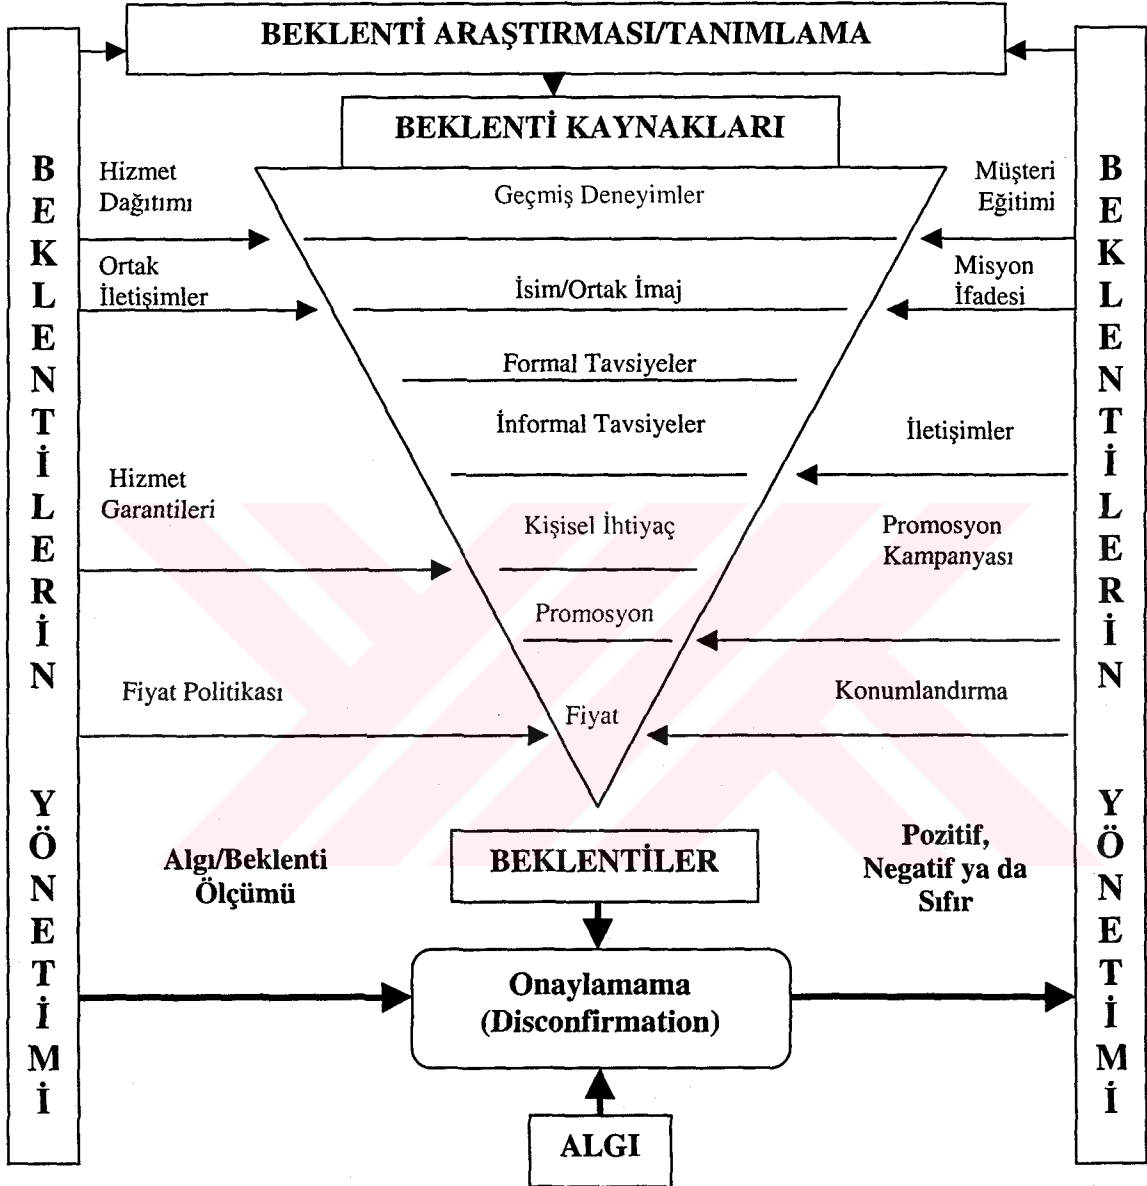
BEKLENTİ ARAŞTIRMASI/TANIMLAMA

BEKLENTİ KAYNAKLARI

BEKLENTİLERİN YÖNETİMİ

Hizmet Dağıtımı

Geçmiş Deneyimler

Müşteri Eğitimi

BEKLENTİLERİN YÖNETİMİ

Ortak İletişimler

İsim/Ortak İmaj

Misyon İfadesi

Formal Tavsiyeler

İnformal Tavsiyeler

İletişimler

Hizmet Garantileri

Kişisel İhtiyaç

Promosyon Kampanyası

Promosyon

Fiyat Politikası

Konumlandırma

Fiyat

Algı/Beklenti Ölçümü

BEKLENTİLER

Pozitif, Negatif ya da Sıfır

Onaylamama (Disconfirmation)

ALGI